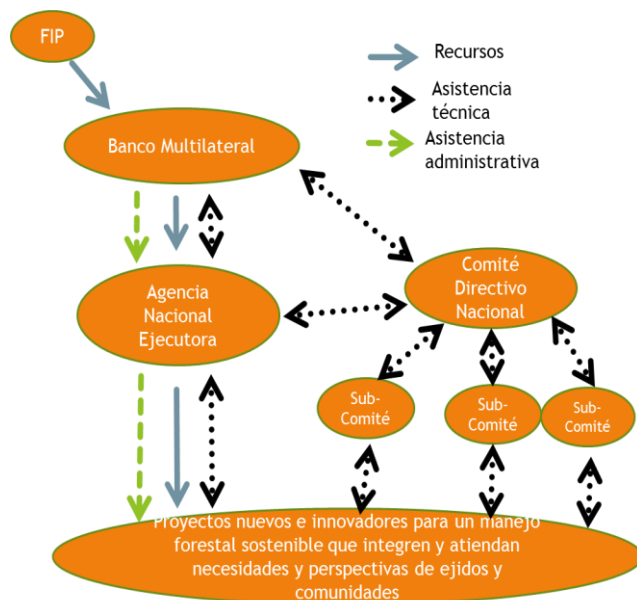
FIP

Recursos

Asistencia técnica

Asistencia administrativa

Banco Multilateral

Comité Directivo Nacional

Agencia Nacional Ejecutora

Sub-Comité

Sub-Comité

Sub-Comité

Proyectos nuevos e innovadores para un manejo forestal sostenible que integren y atiendan necesidades y perspectivas de ejidos y comunidades